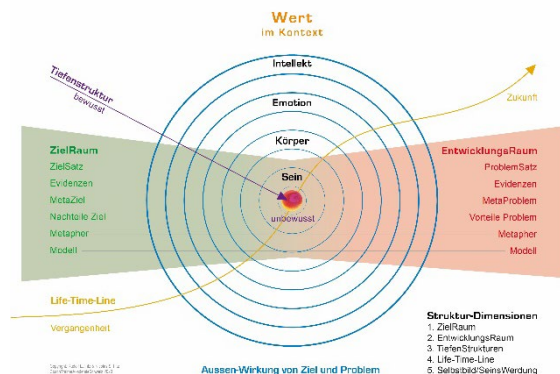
Wert
im Kontext

Tiefenstruktur
bewusst

Intellekt

Emotion

Körper

Sein

unbewusst

Zukunft

ZielRaum
ZielSatz
Evidenzen
MetaZiel
Nachteile Ziel
Metapher
Modell

EntwicklungsRaum
ProblemSatz
Evidenzen
MetaProblem
Vorteile Problem
Metapher
Modell

Life-Time-Line

Vergangenheit

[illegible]

Aussen-Wirkung von Ziel und Problem

Struktur-Dimensionen
1. ZielRaum
2. EntwicklungsRaum
3. TiefenStrukturen
4. Life-Time-Line
5. Selbstbild/SeinsWerdung